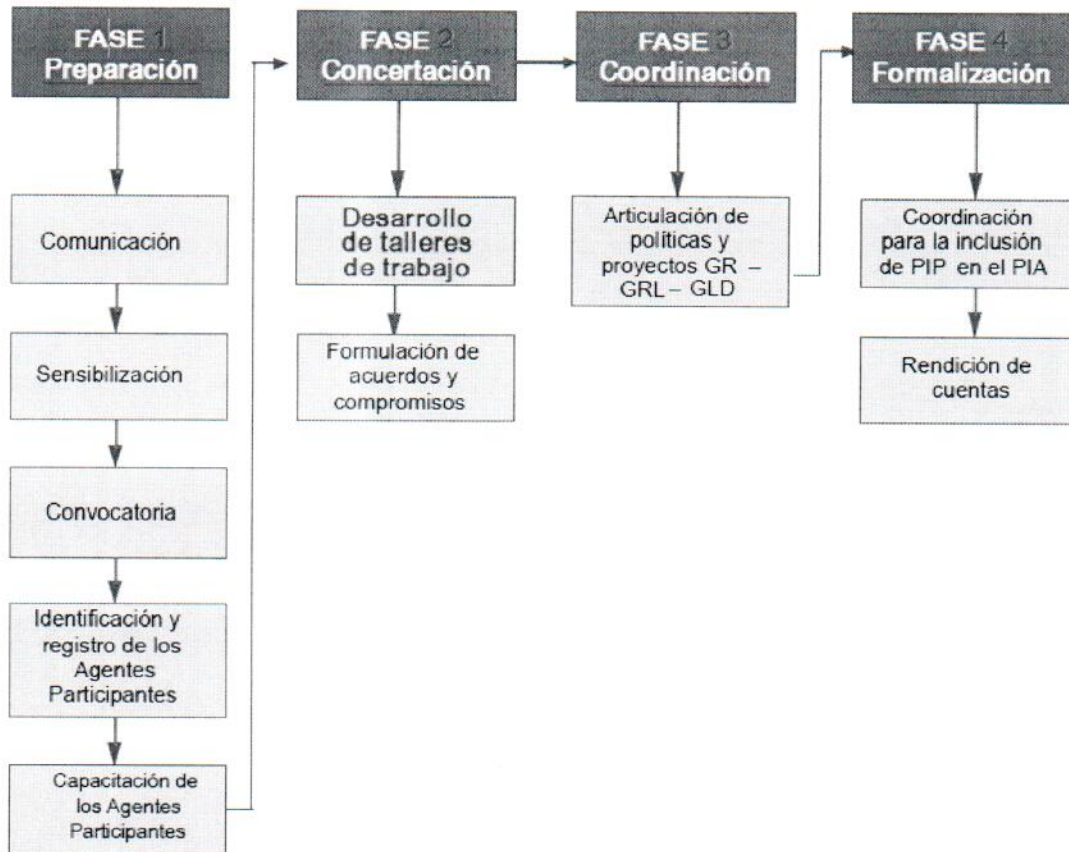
FASE 1
Preparación

Comunicación

Sensibilización

Convocatoria

Identificación y registro de los Agentes Participantes

Capacitación de los Agentes Participantes

FASE 2
Concertación

Desarrollo de talleres de trabajo

Formulación de acuerdos y compromisos

FASE 3
Coordinación

Articulación de políticas y proyectos GR – GRL – GLD

FASE 4
Formalización

Coordinación para la inclusión de PIP en el PIA

Rendición de cuentas